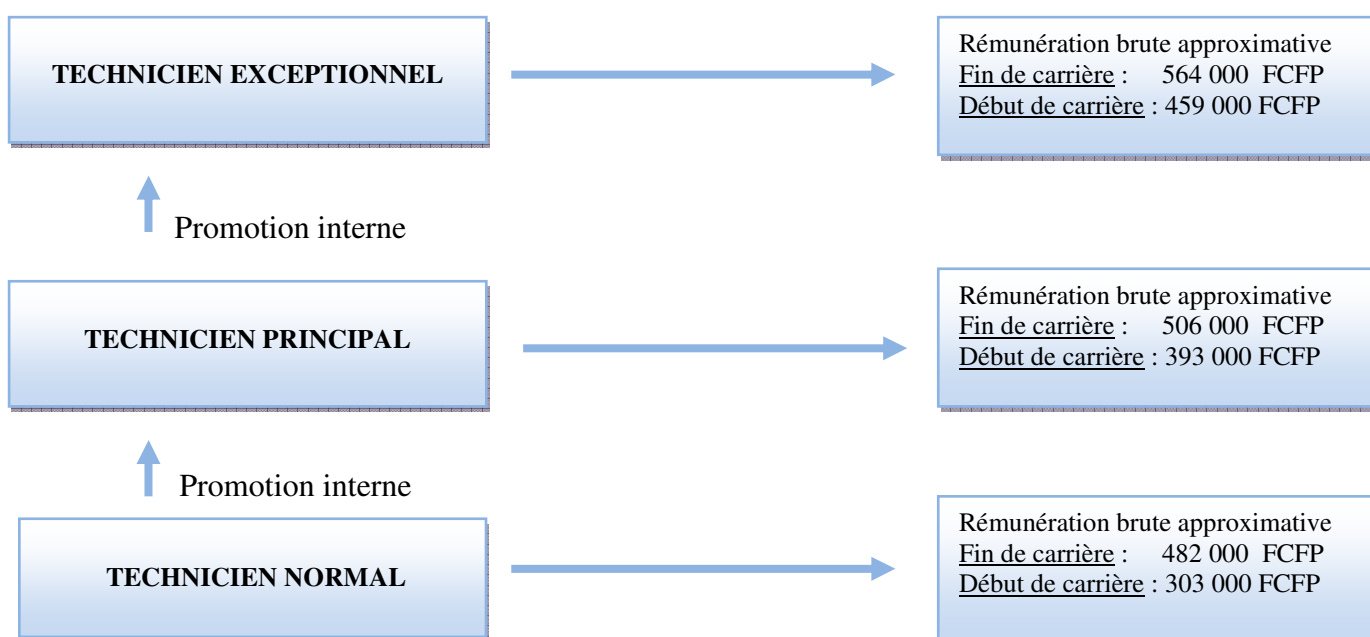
TECHNICIEN EXCEPTIONNEL

Rémunération brute approximative
Fin de carrière : 564 000 FCFP
Début de carrière : 459 000 FCFP

Promotion interne

TECHNICIEN PRINCIPAL

Rémunération brute approximative
Fin de carrière : 506 000 FCFP
Début de carrière : 393 000 FCFP

Promotion interne

TECHNICIEN NORMAL

Rémunération brute approximative
Fin de carrière : 482 000 FCFP
Début de carrière : 303 000 FCFP